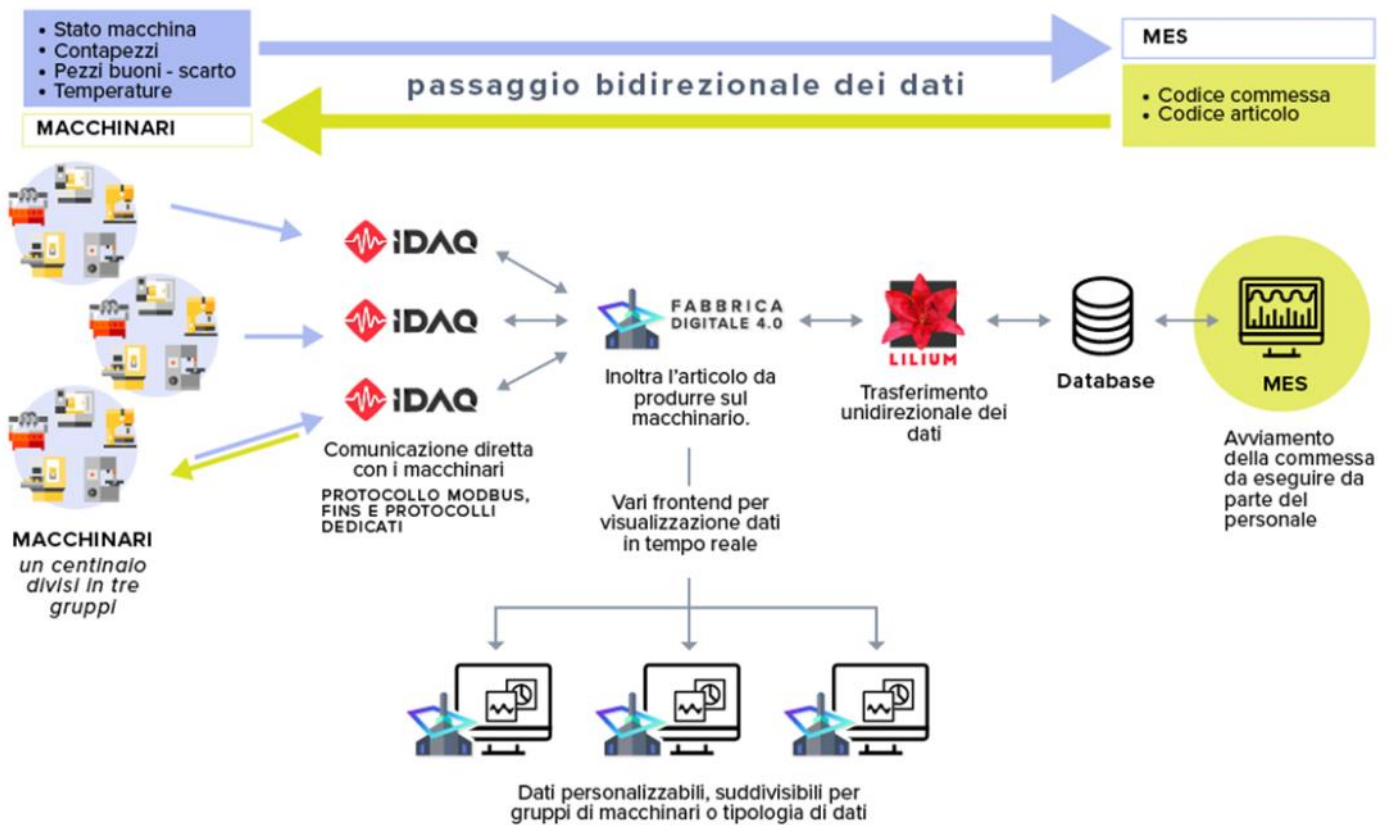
• Stato macchina
• Contapezzi
• Pezzi buoni - scarto
• Temperature

MACCHINARI

passaggio bidirezionale dei dati

MES

• Codice commessa
• Codice articolo

iDAQ
iDAQ
iDAQ

Comunicazione diretta con i macchinari
PROTOCOLLO MODBUS, FINS E PROTOCOLLI DEDICATI

FABBRICA DIGITALE 4.0

Inoltra l'articolo da produrre sul macchinario.

Vari frontend per visualizzazione dati in tempo reale

LILIUM

Trasferimento unidirezionale dei dati

Database

MES

Avviamento della commessa da eseguire da parte del personale

MACCHINARI
un centinaio divisi in tre gruppi

Dati personalizzabili, suddivisibili per gruppi di macchinari o tipologia di dati